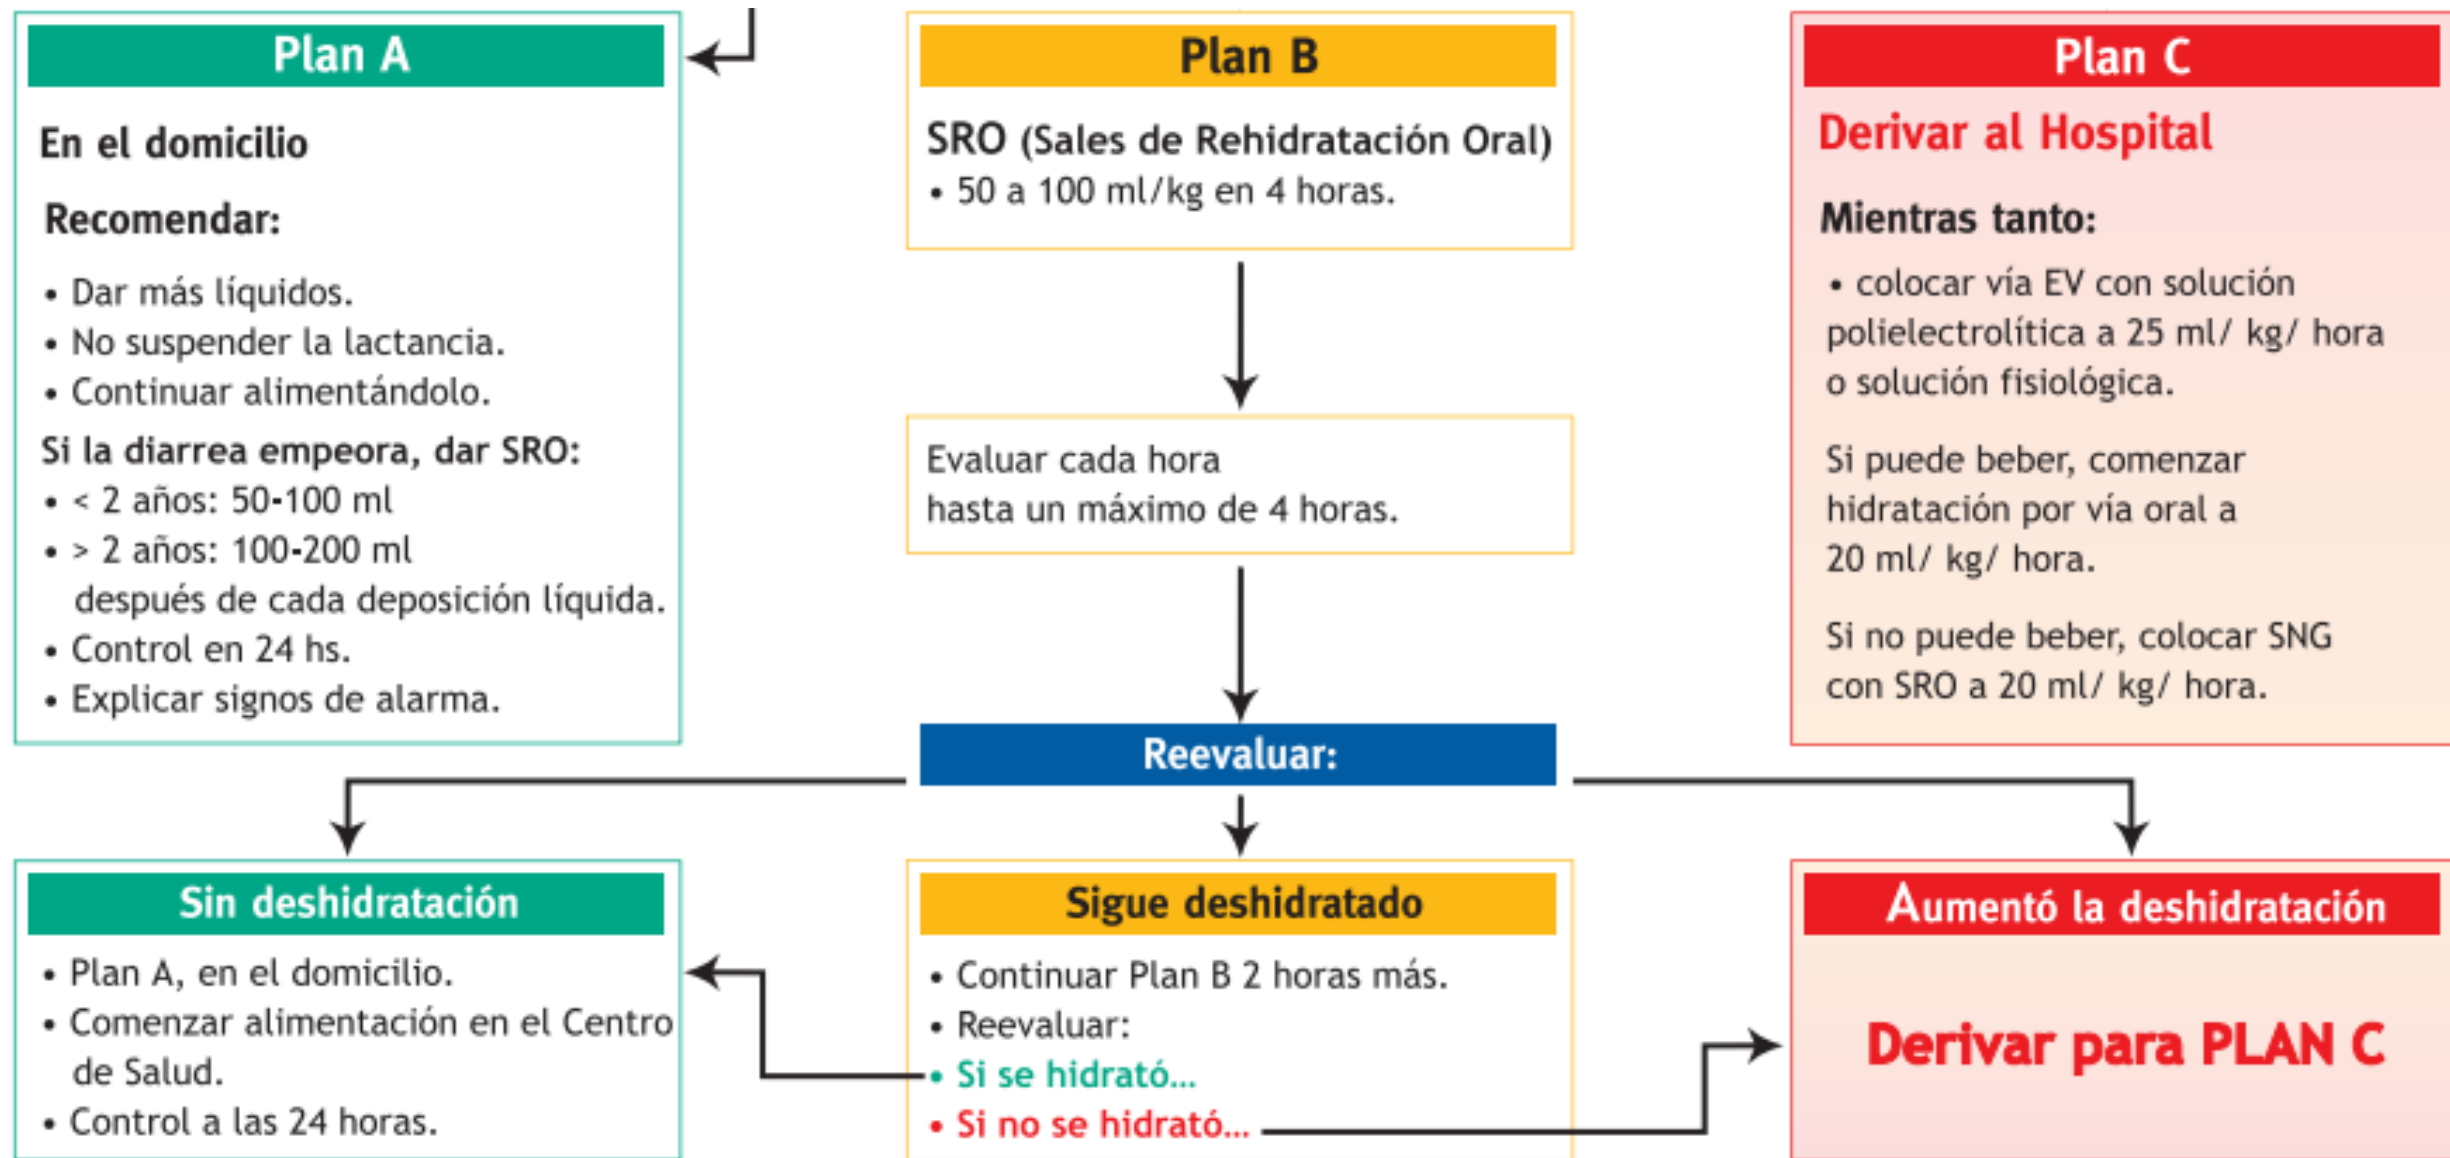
Plan A

En el domicilio

Recomendar:

• Dar más líquidos.
• No suspender la lactancia.
• Continuar alimentándolo.

Si la diarrea empeora, dar SRO:
• < 2 años: 50-100 ml
• > 2 años: 100-200 ml
después de cada deposición líquida.
• Control en 24 hs.
• Explicar signos de alarma.

Plan B

SRO (Sales de Rehidratación Oral)
• 50 a 100 ml/kg en 4 horas.

Evaluar cada hora
hasta un máximo de 4 horas.

Plan C

Derivar al Hospital

Mientras tanto:

• colocar vía EV con solución polielectrolítica a 25 ml/ kg/ hora o solución fisiológica.

Si puede beber, comenzar hidratación por vía oral a 20 ml/ kg/ hora.

Si no puede beber, colocar SNG con SRO a 20 ml/ kg/ hora.

Reevaluar:

Sin deshidratación

• Plan A, en el domicilio.
• Comenzar alimentación en el Centro de Salud.
• Control a las 24 horas.

Sigue deshidratado

• Continuar Plan B 2 horas más.
• Reevaluar:
• Si se hidrató...
• Si no se hidrató...

Aumentó la deshidratación

Derivar para PLAN C